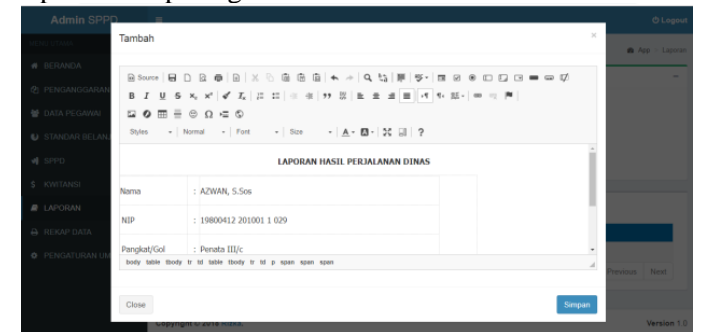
Admin SPPD
Logout
BERANDA
PENGANGGARAN
DATA PEGAWAI
STANDAR BELANJA
SPPD
KWITANSI
LAPORAN
REKAP DATA
PENGATURAN
App › Laporan
Previous Next
Copyright © 2018
Version 1.0

Tambah
×
Source
Styles · Normal · Font · Size · ?

LAPORAN HASIL PERJALANAN DINAS

| Nama | : AZWAN, S.Sos |
|---|---|
| NIP | : 19800412 201001 1 029 |
| Pangkat/Gol | : Penata III/c |

body table tbody tr td table tbody tr td p span span span

Close
Simpan